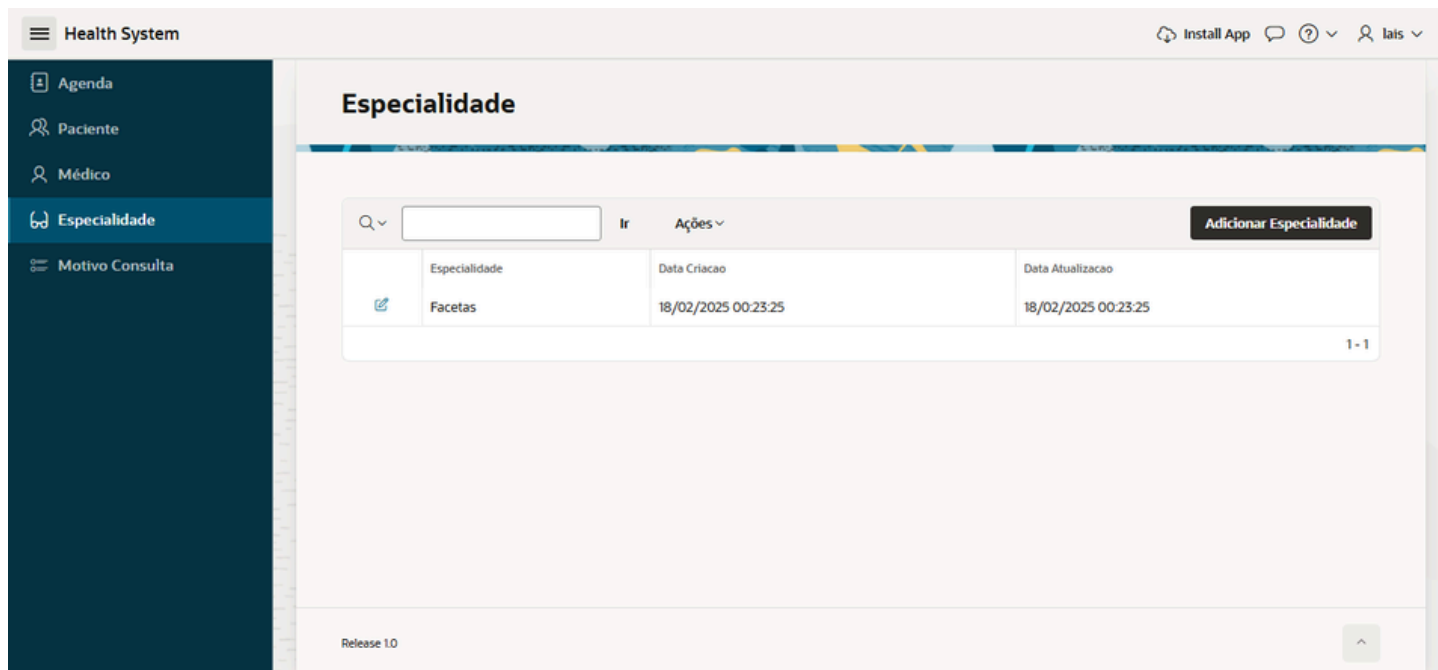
Health System

Install App

lais

Agenda

Paciente

Médico

Especialidade

Motivo Consulta

Especialidade

Ir

Ações

Adicionar Especialidade

| | Especialidade | Data Criacao | Data Atualizacao |
|---|---|---|---|
| | Facetas | 18/02/2025 00:23:25 | 18/02/2025 00:23:25 |

1 - 1

Release 1.0